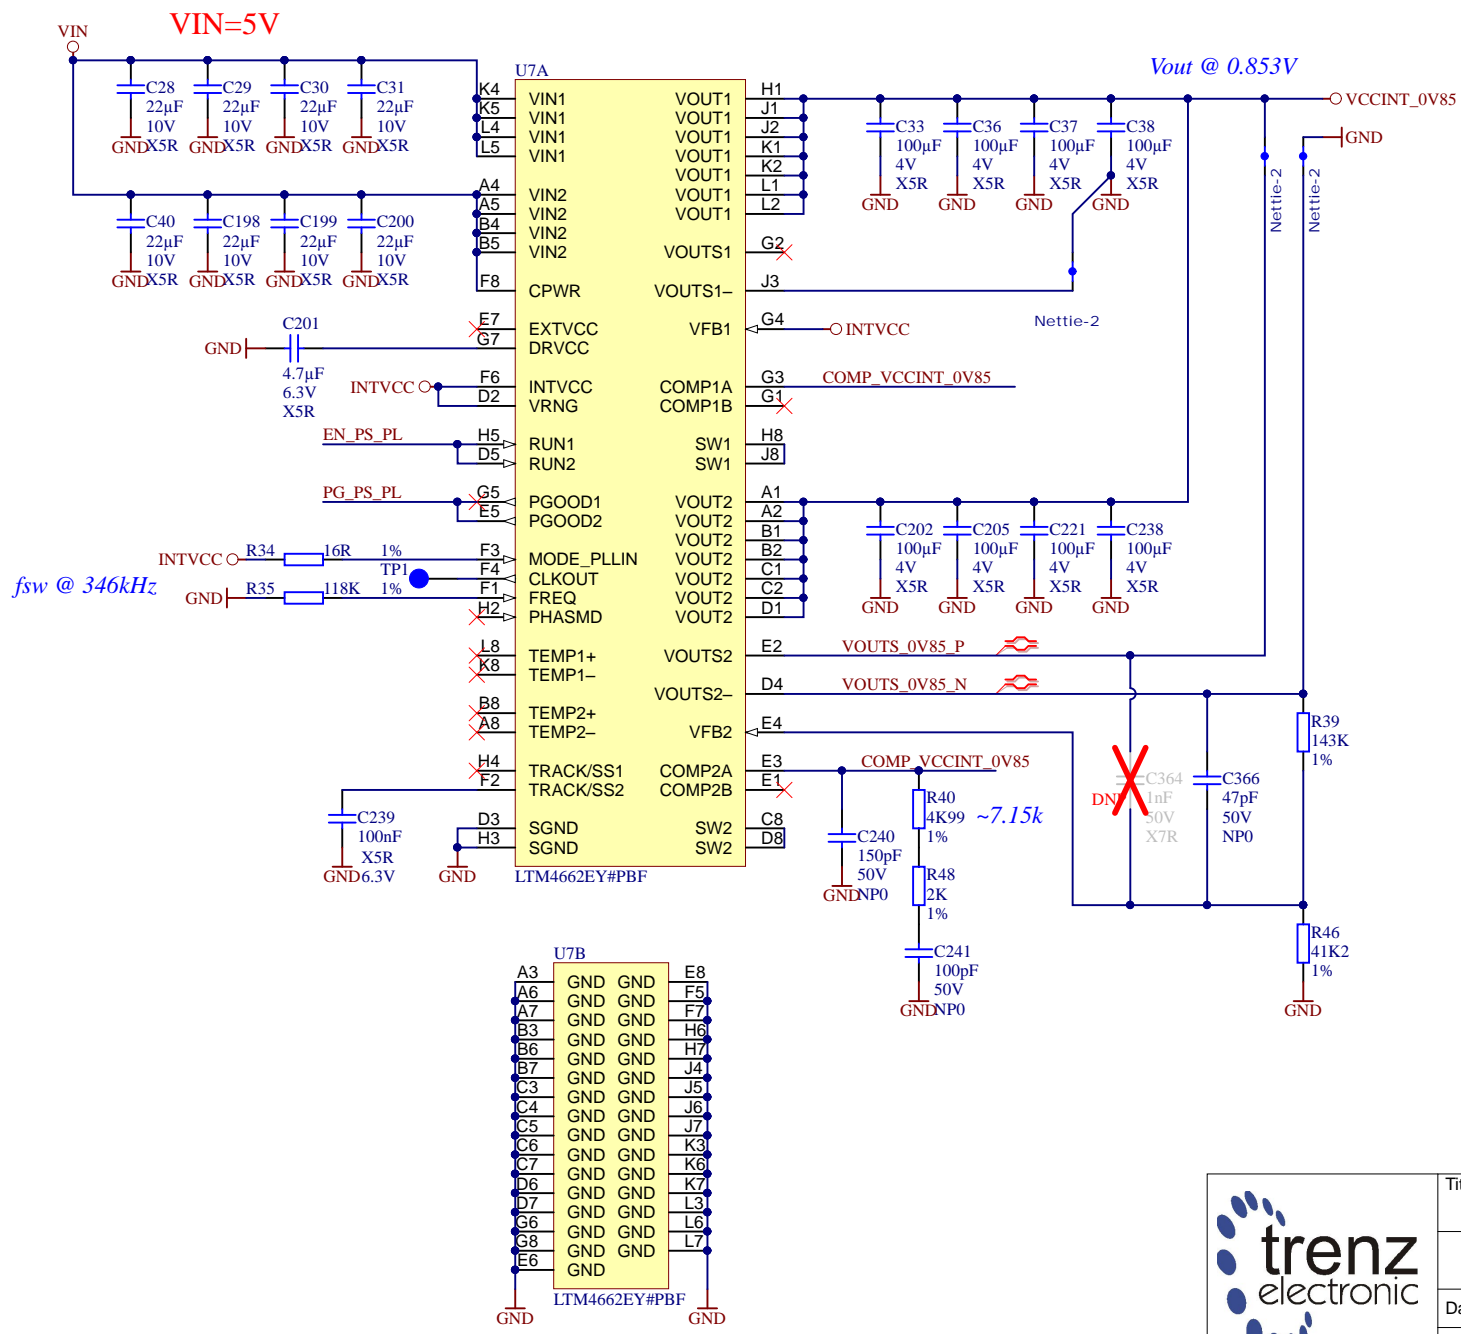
VIN
VIN=5V
U7A
Vout @ 0.853V
VCCINT_0V85
GND

C28 22µF 10V GND X5R
C29 22µF 10V GND X5R
C30 22µF 10V GND X5R
C31 22µF 10V GND X5R

K4 VIN1
K5 VIN1
L4 VIN1
L5 VIN1
A4 VIN2
A5 VIN2
B4 VIN2
B5 VIN2
F8 CPWR
E7 EXTVCC
G7 DRVCC
F6 INTVCC
D2 VRNG
H5 RUN1
D5 RUN2
G5 PGOOD1
E5 PGOOD2
F3 MODE_PLLIN
F4 CLKOUT
F1 FREQ
H2 PHASMD
L8 TEMP1+
K8 TEMP1–
B8 TEMP2+
A8 TEMP2–
H4 TRACK/SS1
F2 TRACK/SS2
D3 SGND
H3 SGND

VOUT1 H1
VOUT1 J1
VOUT1 J2
VOUT1 K1
VOUT1 K2
VOUT1 L1
VOUT1 L2
VOUTS1 G2
VOUTS1– J3
VFB1 G4
COMP1A G3
COMP1B G1
SW1 H8
SW1 J8
VOUT2 A1
VOUT2 A2
VOUT2 B1
VOUT2 B2
VOUT2 C1
VOUT2 C2
VOUT2 D1
VOUTS2 E2
VOUTS2– D4
VFB2 E4
COMP2A E3
COMP2B E1
SW2 C8
SW2 D8
LTM4662EY#PBF

C33 100µF 4V X5R GND
C36 100µF 4V X5R GND
C37 100µF 4V X5R GND
C38 100µF 4V X5R GND
Nettie-2
Nettie-2
Nettie-2

C40 22µF 10V GND X5R
C198 22µF 10V GND X5R
C199 22µF 10V GND X5R
C200 22µF 10V GND X5R

C201
GND
4.7µF 6.3V X5R
INTVCC
INTVCC
COMP_VCCINT_0V85
EN_PS_PL
PG_PS_PL

C202 100µF 4V X5R GND
C205 100µF 4V X5R GND
C221 100µF 4V X5R GND
C238 100µF 4V X5R GND

INTVCC R34 16R 1%
TP1
fsw @ 346kHz
GND R35 118K 1%

VOUTS_0V85_P
VOUTS_0V85_N
COMP_VCCINT_0V85

C239 100nF X5R GND 6.3V
GND
C240 150pF 50V GND NP0
R40 4K99 1%
~7.15k
R48 2K 1%
C241 100pF 50V GND NP0
DNP
C364 1nF 50V X7R
C366 47pF 50V NP0
R39 143K 1%
R46 41K2 1%
GND

U7B
A3 GND GND E8
A6 GND GND F5
A7 GND GND F7
B3 GND GND H6
B6 GND GND H7
B7 GND GND J4
C3 GND GND J5
C4 GND GND J6
C5 GND GND J7
C6 GND GND K3
C7 GND GND K6
D6 GND GND K7
D7 GND GND L3
G6 GND GND L6
G8 GND GND L7
E6 GND
LTM4662EY#PBF
GND
GND

trenz electronic
Ti
Da